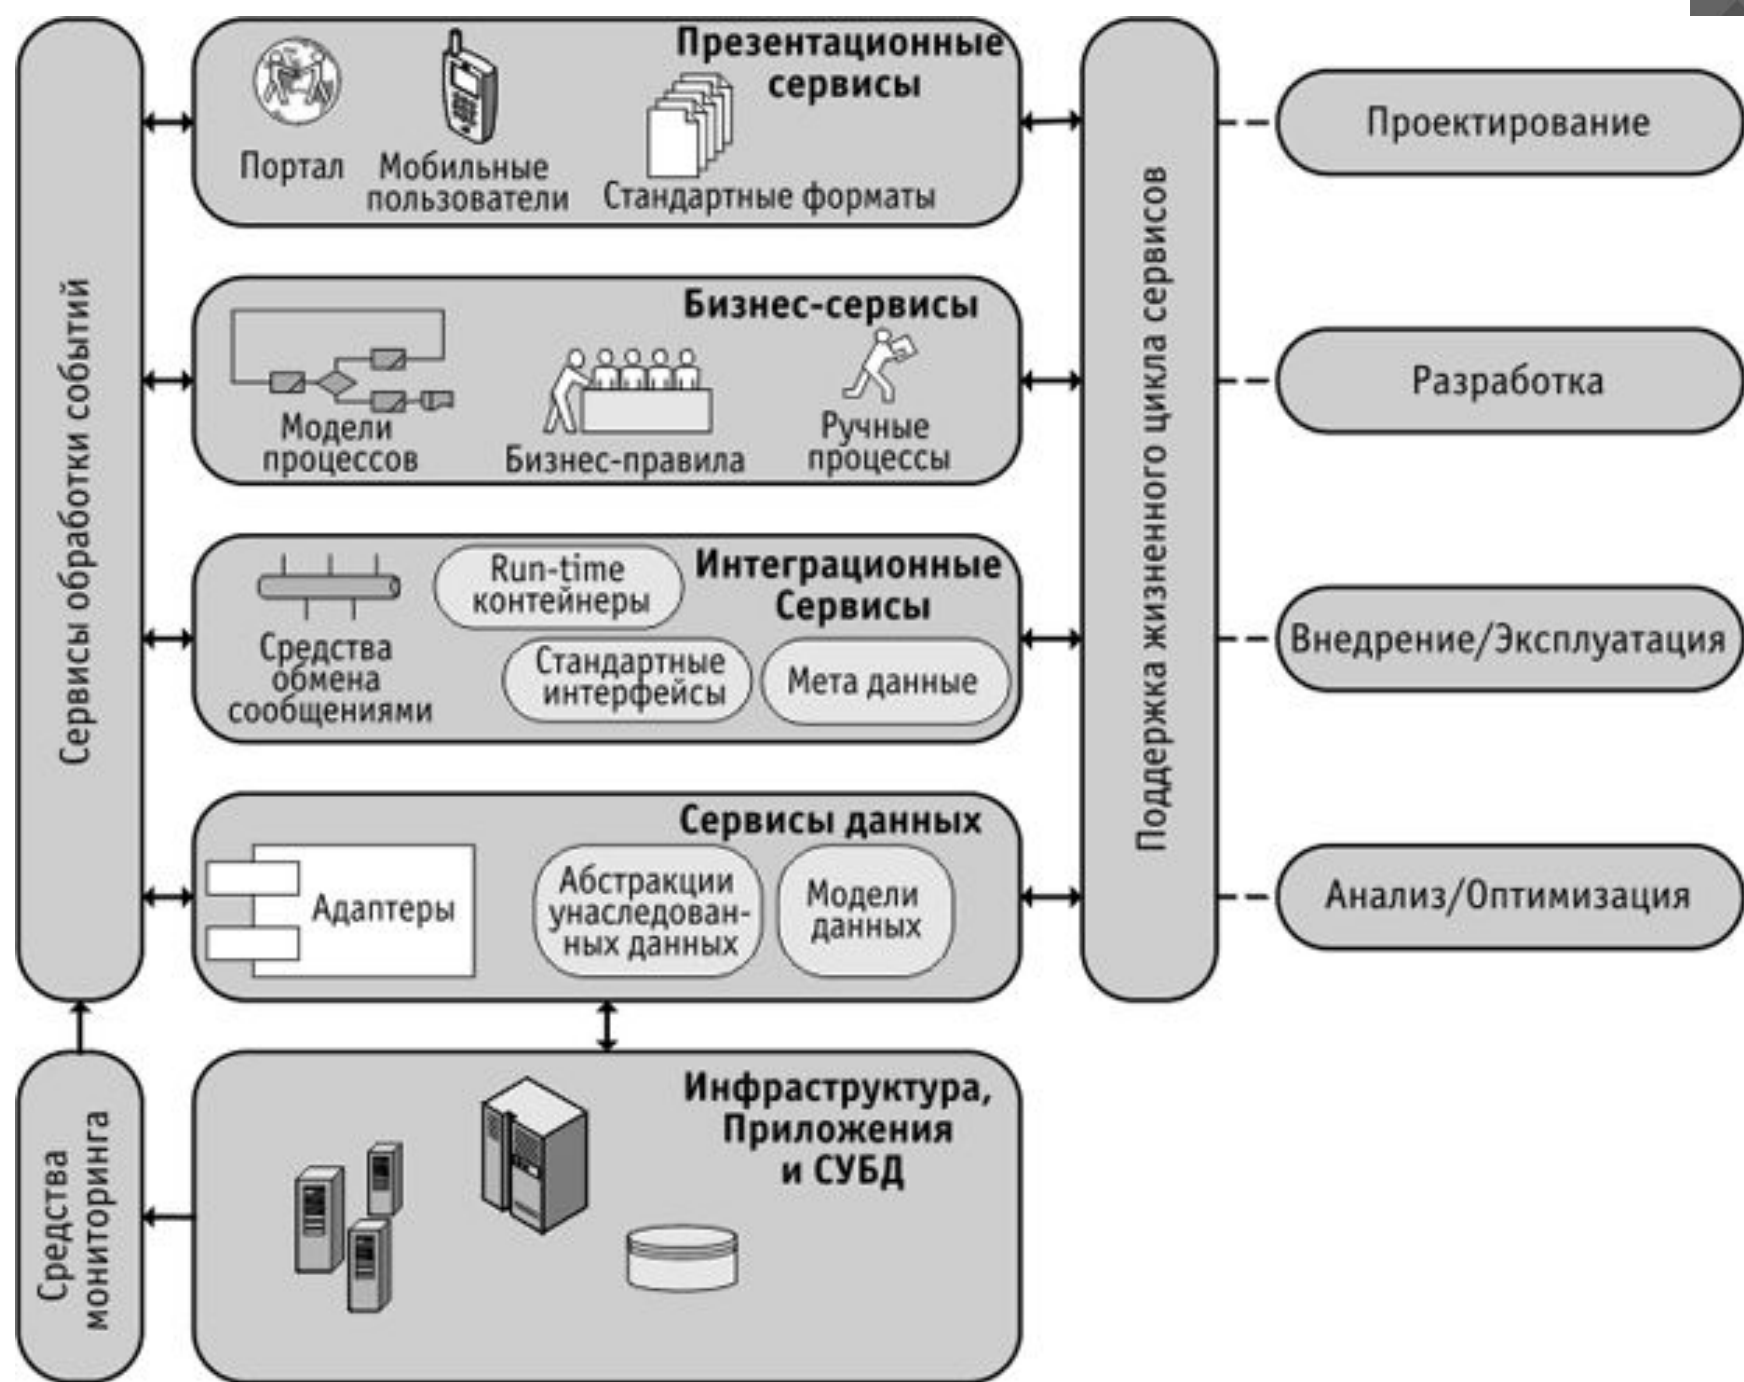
Сервисы обработки событий

Презентационные сервисы

Портал

Мобильные пользователи

Стандартные форматы

Бизнес-сервисы

Модели процессов

Бизнес-правила

Ручные процессы

Интеграционные Сервисы

Run-time контейнеры

Средства обмена сообщениями

Стандартные интерфейсы

Мета данные

Сервисы данных

Адаптеры

Абстракции унаследованных данных

Модели данных

Инфраструктура, Приложения и СУБД

Средства мониторинга

Поддержка жизненного цикла сервисов

Проектирование

Разработка

Внедрение/Эксплуатация

Анализ/Оптимизация